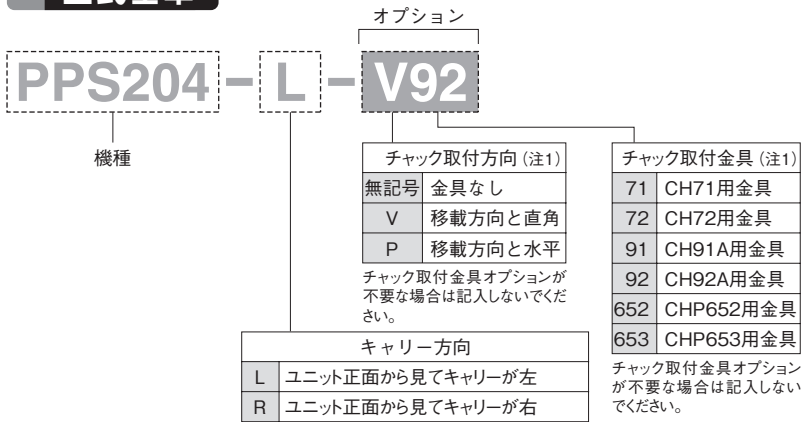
オプション

PPS204 − L − V92

機種

| チャック取付方向 (注1) | |
|---|---|
| 無記号 | 金具なし |
| V | 移載方向と直角 |
| P | 移載方向と水平 |

チャック取付金具オプションが不要な場合は記入しないでください。

| チャック取付金具 (注1) | |
|---|---|
| 71 | CH71用金具 |
| 72 | CH72用金具 |
| 91 | CH91A用金具 |
| 92 | CH92A用金具 |
| 652 | CHP652用金具 |
| 653 | CHP653用金具 |

チャック取付金具オプションが不要な場合は記入しないでください。

| キャリー方向 | |
|---|---|
| L | ユニット正面から見てキャリーが左 |
| R | ユニット正面から見てキャリーが右 |